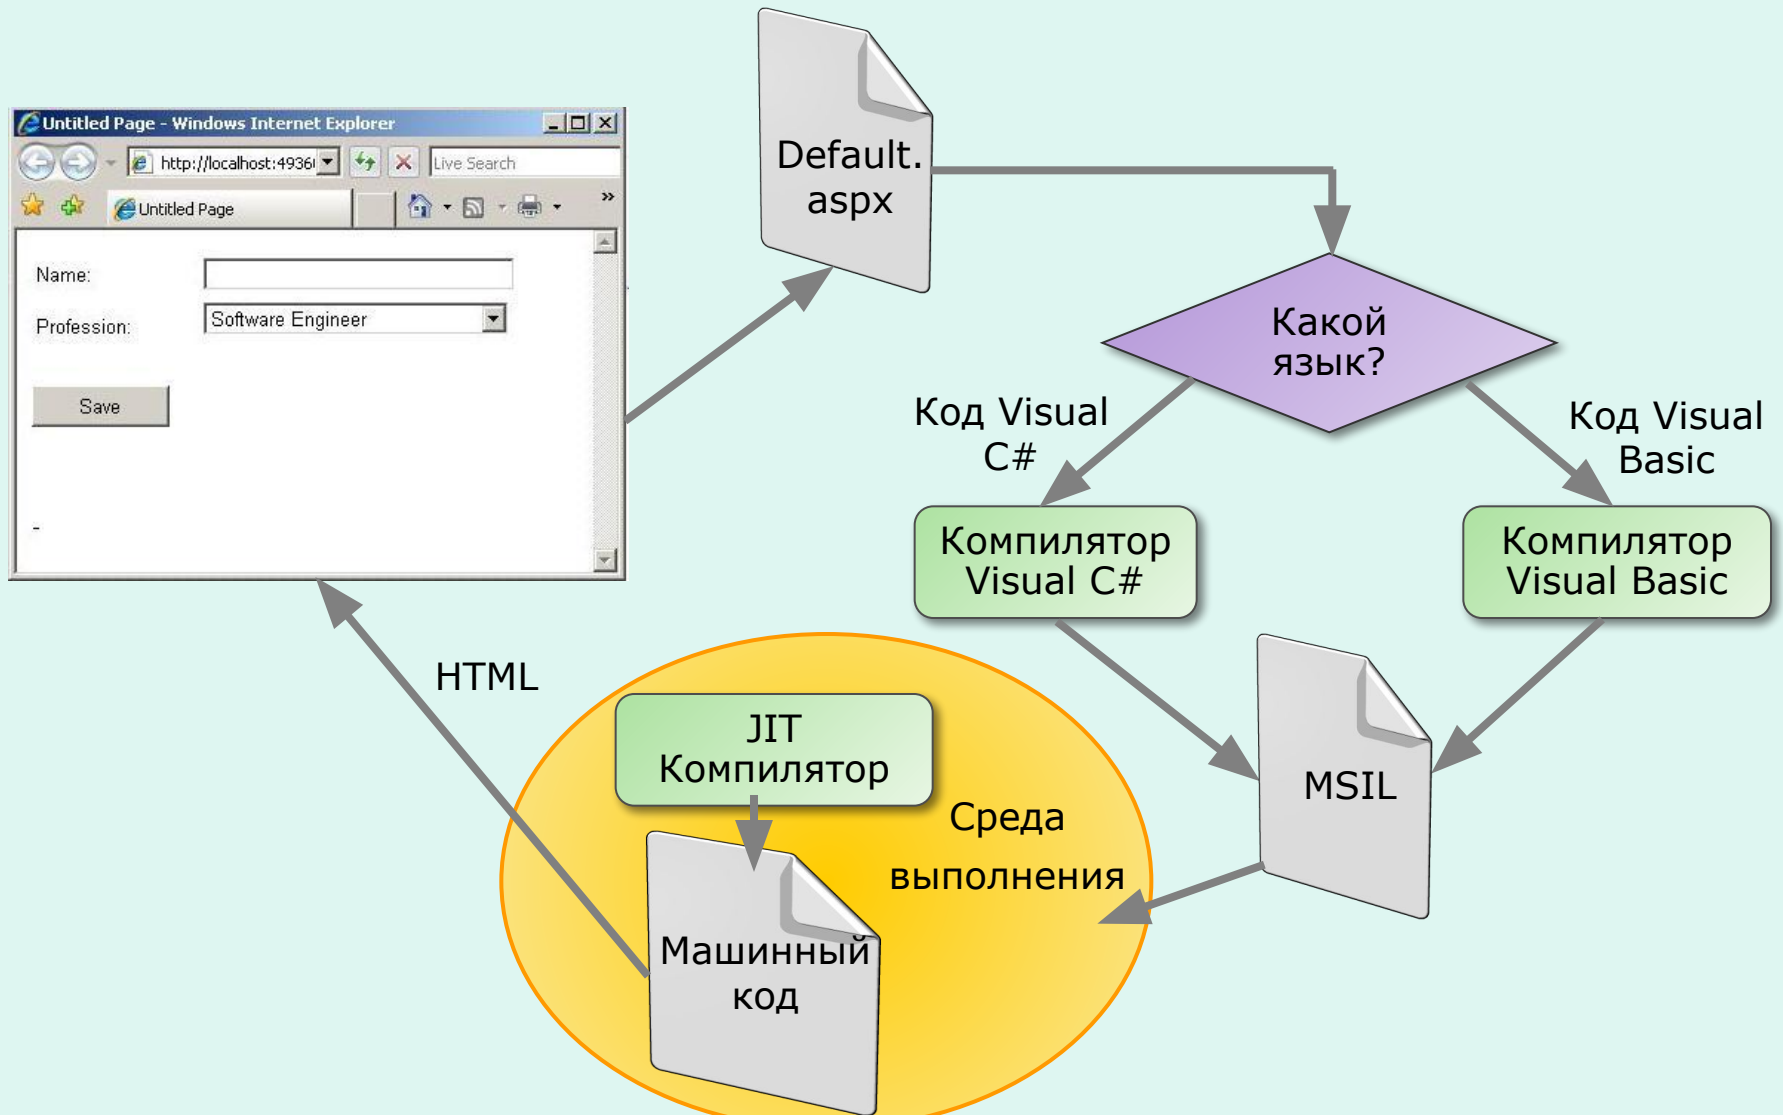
Untitled Page - Windows Internet Explorer

http://localhost:4936

Live Search

Untitled Page

Name:

Profession:

Software Engineer

Save

-

Default.
aspx

Какой
язык?

Код Visual
C#

Код Visual
Basic

Компилятор
Visual C#

Компилятор
Visual Basic

HTML

JIT
Компилятор

Среда
выполнения

MSIL

Машинный
код